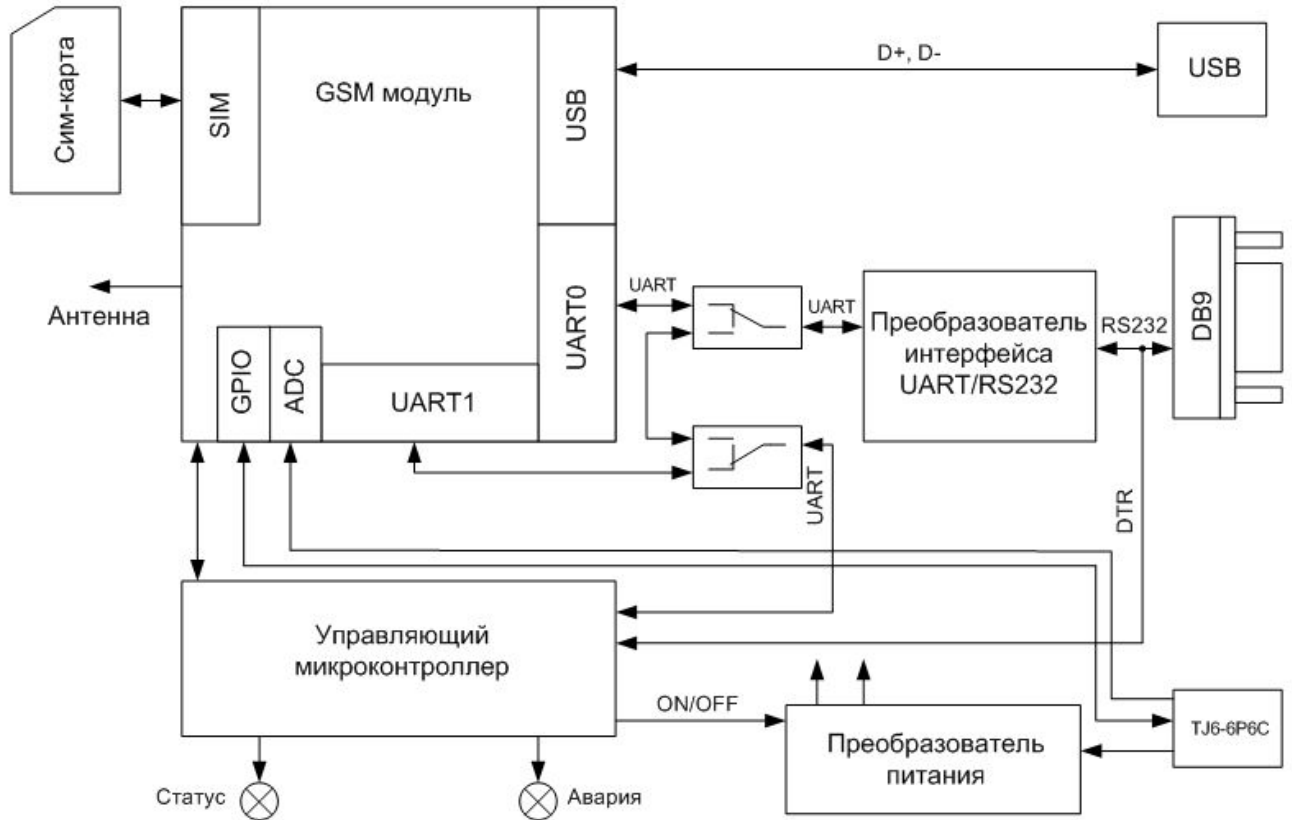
Сим-карта
SIM
GSM модуль
USB
D+, D-
USB
Антенна
UART0
UART
UART
Преобразователь интерфейса UART/RS232
RS232
DB9
GPIO
ADC
UART1
UART
DTR
Управляющий микроконтроллер
ON/OFF
Преобразователь питания
TJ6-6P6C
Статус
Авария